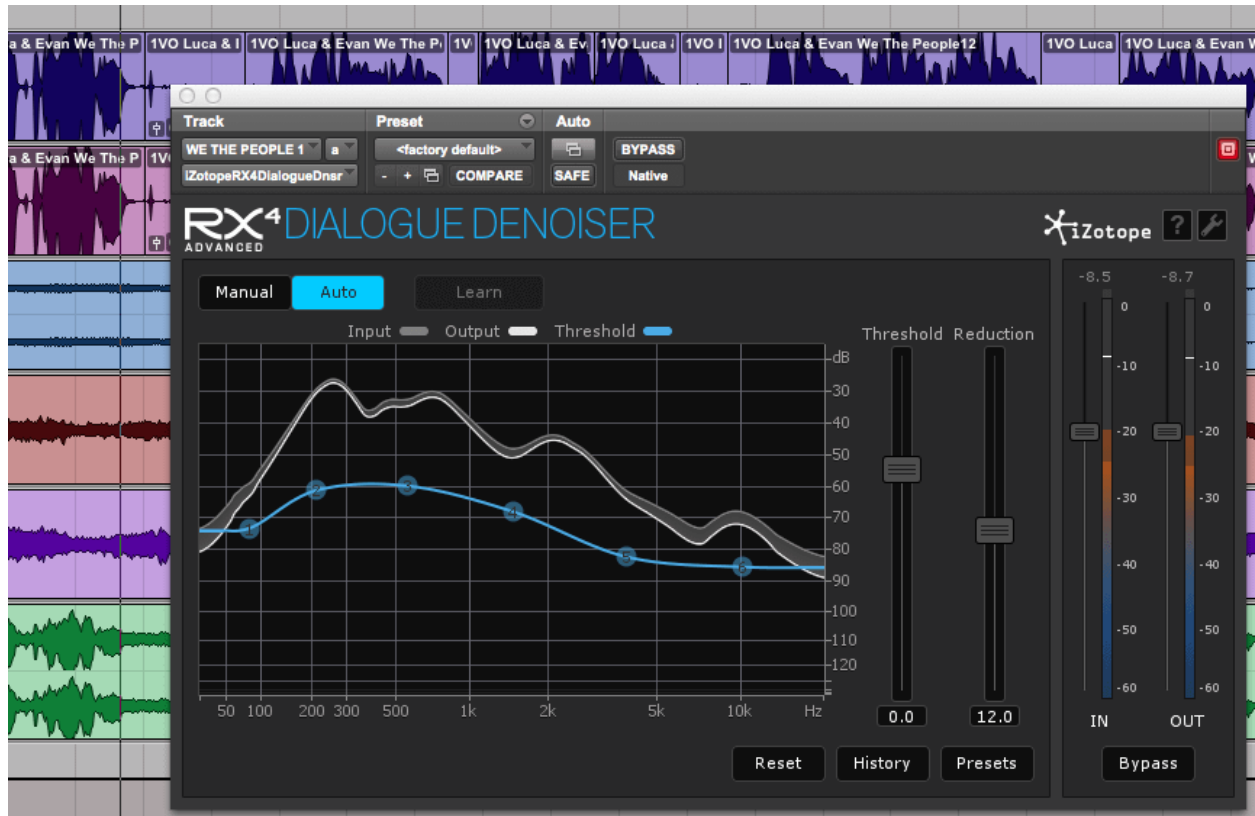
a & Evan We The P 1VO Luca & I 1VO Luca & Evan We The P 1V 1VO Luca & Ev 1VO Luca 1VO I 1VO Luca & Evan We The People12 1VO Luca 1VO Luca & Evan

a & Evan We The P 1V

Track
WE THE PEOPLE 1
a
iZotopeRX4DialogueDnsr

Preset
<factory default>
- + COMPARE

Auto
SAFE

BYPASS
Native

RX4 ADVANCED DIALOGUE DENOISER

iZotope ?

Manual
Auto
Learn

Input Output Threshold

dB
-30
-40
-50
-60
-70
-80
-90
-100
-110
-120

1 2 3 4 5 6

50 100 200 300 500 1k 2k 5k 10k Hz

Threshold
Reduction
0.0
12.0

-8.5
-8.7
0
-10
-20
-30
-40
-50
-60
0
-10
-20
-30
-40
-50
-60
IN
OUT

Reset
History
Presets
Bypass